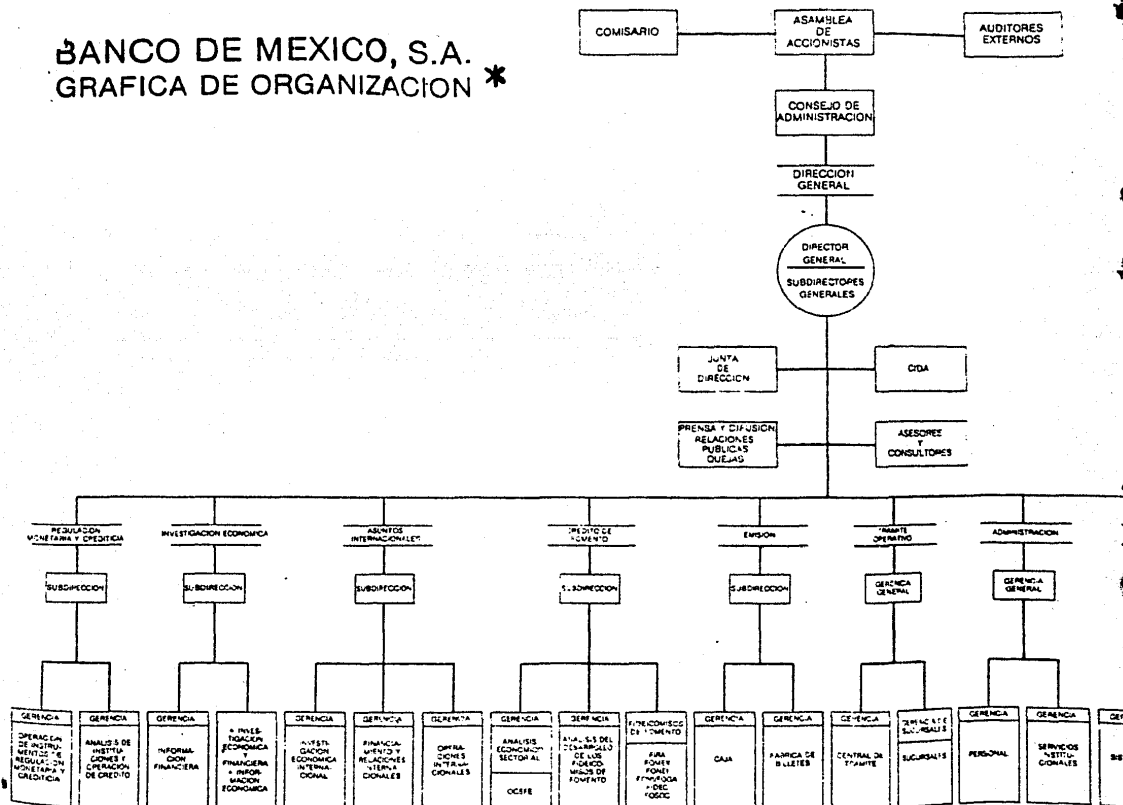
BANCO DE MEXICO, S.A.
GRAFICA DE ORGANIZACION *

COMISARIO

ASAMBLEA DE ACCIONISTAS

AUDITORES EXTERNOS

CONSEJO DE ADMINISTRACION

DIRECCION GENERAL

DIRECTOR GENERAL

SUBDIRECTORES GENERALES

JUNTA DE DIRECCION

CIDA

PRENSA Y DIFUSION RELACIONES PUBLICAS QUEJAS

ASESORES Y CONSULTORES

REGULACION MONETARIA Y CREDITICIA

SUBDIRECCION

GERENCIA

OPERACION DE INSTRUMENTOS DE REGULACION MONETARIA Y CREDITICIA

GERENCIA

ANALISIS DE INSTITUCIONES Y OPERACION DE CREDITO

INVESTIGACION ECONOMICA

SUBDIRECCION

GERENCIA

INFORMACION FINANCIERA

+ INVESTIGACION ECONOMICA Y FINANCIERA + INFORMACION ECONOMICA

ASUNTOS INTERNACIONALES

SUBDIRECCION

GERENCIA

INVESTIGACION ECONOMICA INTERNACIONAL

GERENCIA

FINANCIAMIENTO Y RELACIONES INTERNACIONALES

GERENCIA

OPERACIONES INTERNACIONALES

CREDITO DE FOMENTO

SUBDIRECCION

GERENCIA

ANALISIS ECONOMICO SECTORIAL

OCSFE

GERENCIA

ANALISIS DEL DESARROLLO DE LOS FIDEICOMISOS DE FOMENTO

FIDEICOMISOS DE FOMENTO

FIRA FOMEX FONEI FONAFOGA FIDEC FOSOC

EMISION

SUBDIRECCION

GERENCIA

CAJA

GERENCIA

FABRICA DE BILLETES

TRAMITE OPERATIVO

GERENCIA GENERAL

GERENCIA

CENTRAL DE TRAMITE

GERENCIA DE SUCURSALES

SUCURSALES

ADMINISTRACION

GERENCIA GENERAL

GERENCIA

PERSONAL

GERENCIA

SERVICIOS INSTITUCIONALES

GE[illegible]

SE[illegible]